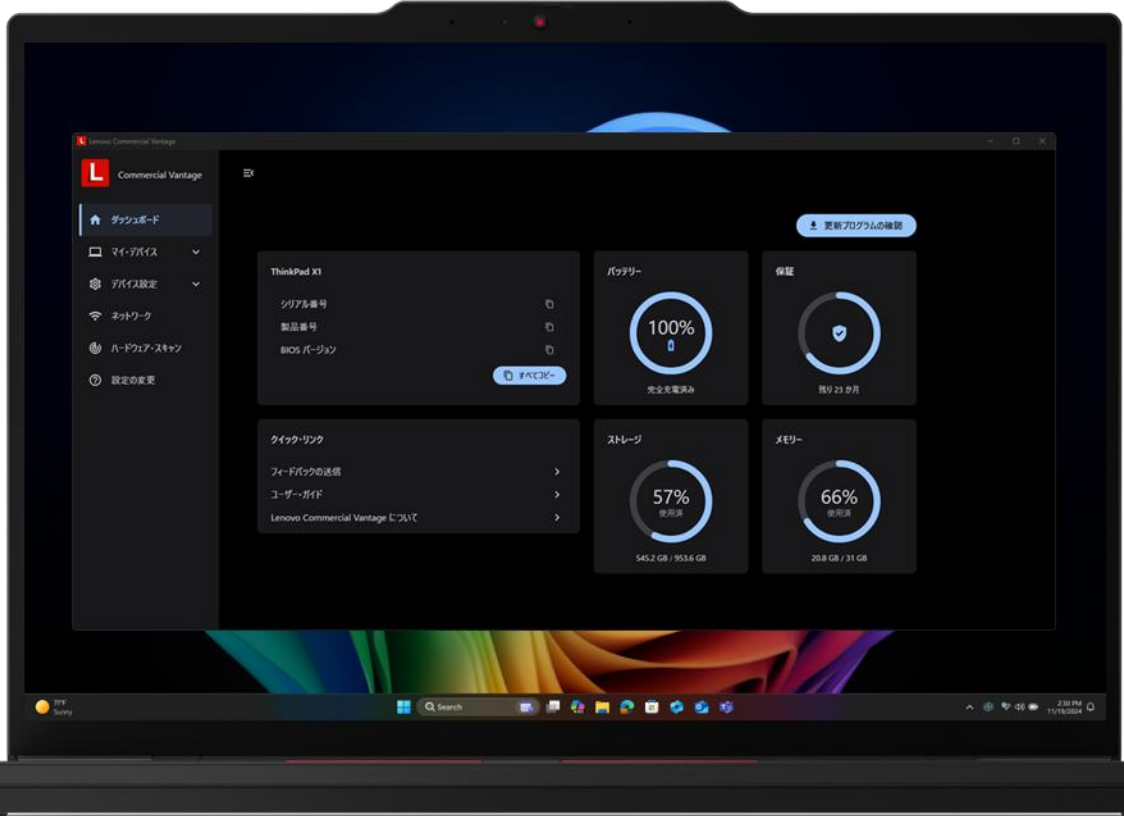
Lenovo Commercial Vantage

L Commercial Vantage

ダッシュボード
マイ・デバイス
デバイス設定
ネットワーク
ハードウェア・スキャン
設定の変更

更新プログラムの確認

ThinkPad X1
シリアル番号
製品番号
BIOS バージョン
すべてコピー

バッテリー
100%
完全充電済み

保証
残り 23 か月

クイック・リンク
フィードバックの送信
ユーザー・ガイド
Lenovo Commercial Vantage について

ストレージ
57%
使用済
545.2 GB / 953.6 GB

メモリー
66%
使用済
20.8 GB / 31 GB

77°F
Sunny

Search

2:30 PM
11/19/2024